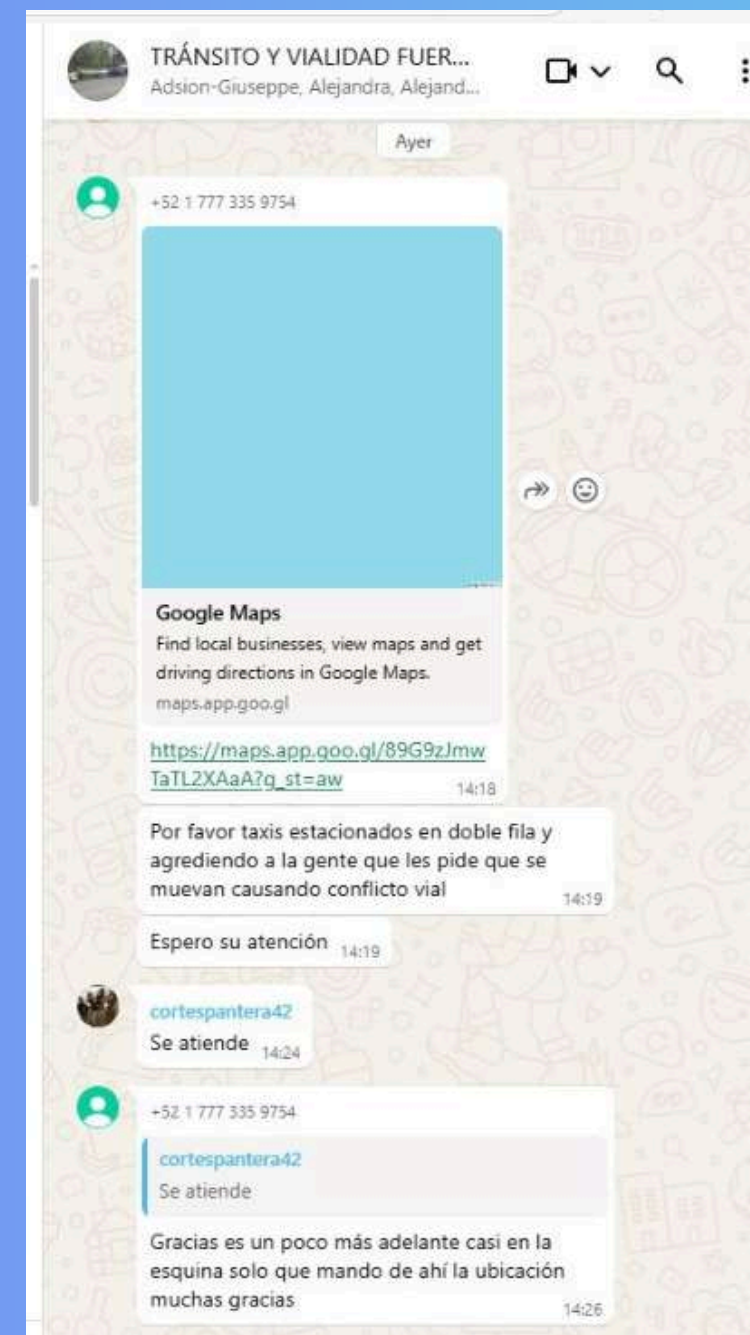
TRÁNSITO Y VIALIDAD FUER...
Adsion-Giuseppe, Alejandra, Alejand...

Ayer

+52 1 777 335 9754

Google Maps
Find local businesses, view maps and get driving directions in Google Maps.
maps.app.goo.gl

https://maps.app.goo.gl/89G9zJmwTaTL2XAaA?g_st=aw 14:18

Por favor taxis estacionados en doble fila y agrediendo a la gente que les pide que se muevan causando conflicto vial 14:19

Espero su atención 14:19

cortespantera42
Se atiende 14:24

+52 1 777 335 9754

cortespantera42
Se atiende

Gracias es un poco más adelante casi en la esquina solo que mando de ahí la ubicación muchas gracias 14:26